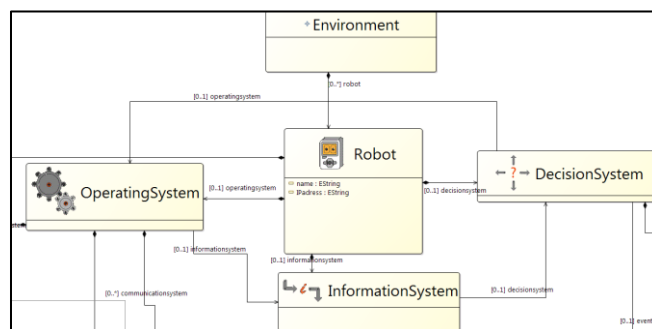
Environment

[0..*] robot

[0..1] operatingsystem

Robot

name : EString
IPadress : EString

OperatingSystem

[0..1] operatingsystem

DecisionSystem

[0..1] decisionsystem

[0..1] informationsystem

[0..1] informationsystem

[0..*] communicationsystem

InformationSystem

[0..1] decisionsystem

[0..1] event